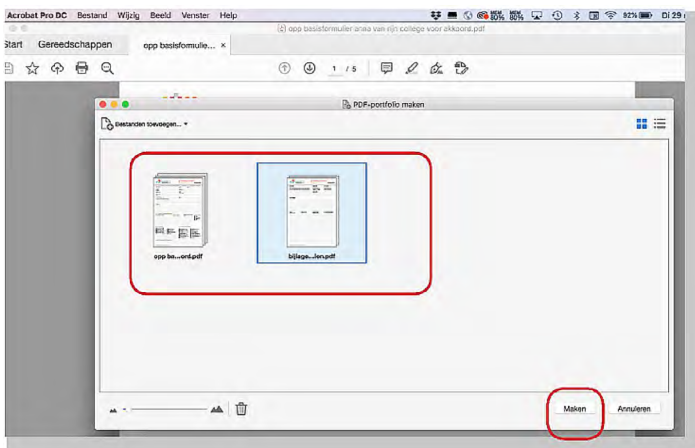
Acrobat Pro DC Bestand Wijzig Beeld Venster Help

92% Di 29

opp basisformulier anaa van rijn collega voor akkoord.pdf

Start Gereedschappen opp basisformulie... ×

1 / 5

PDF-portfolio maken

Bestanden toevoegen...

opp ba....ord.pdf

bijlage...len.pdf

Maken Annuleren